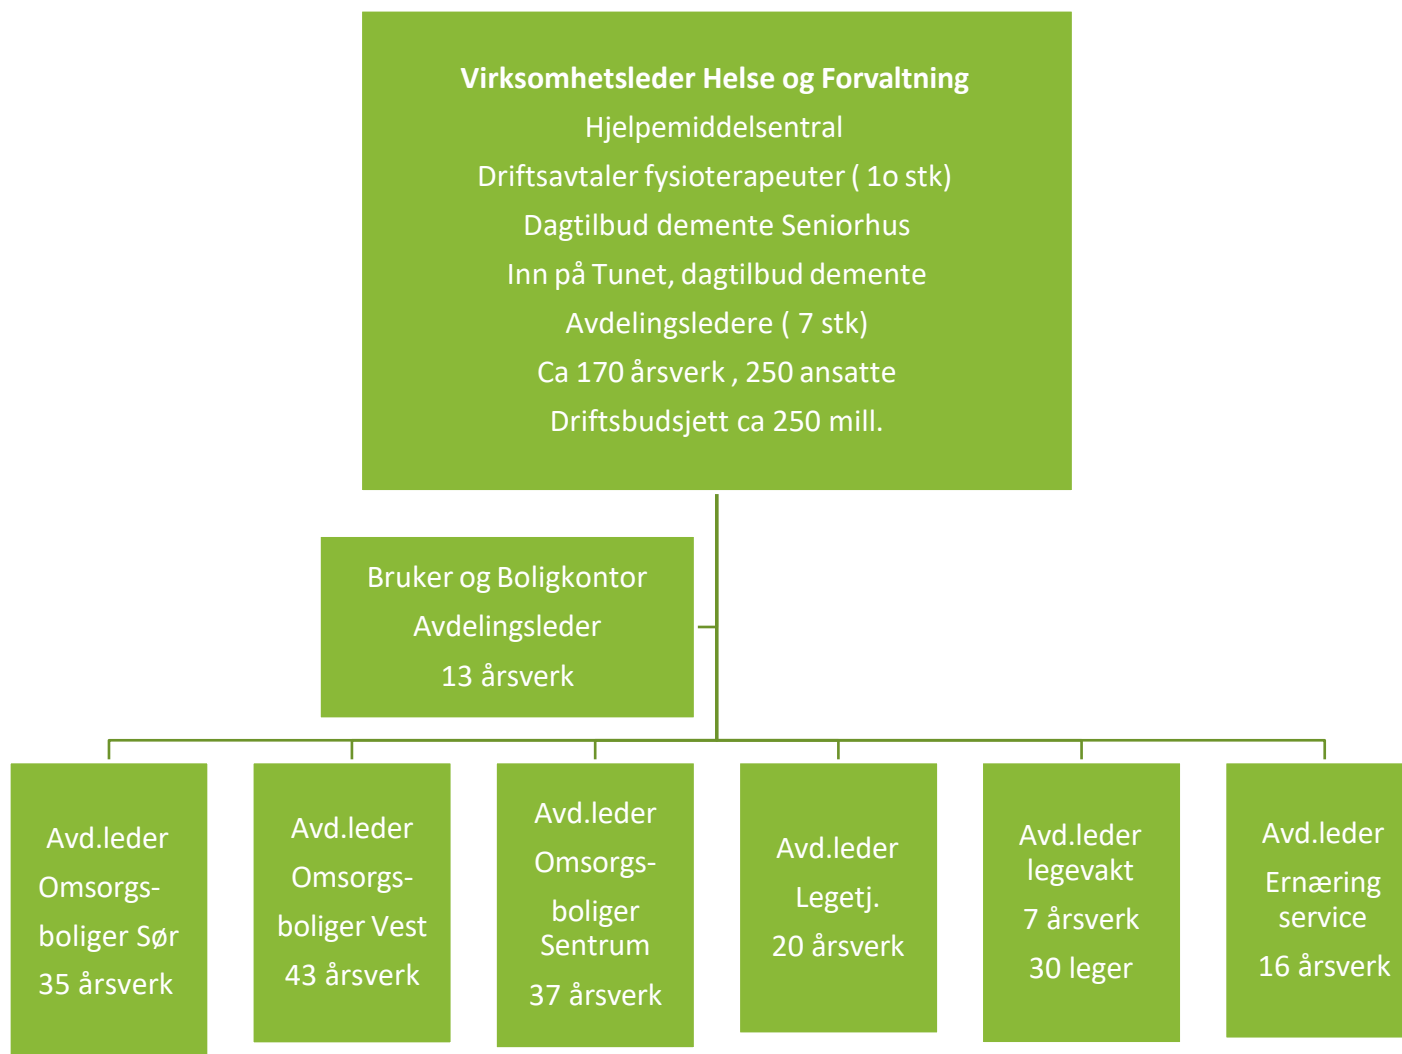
**Virksomhetsleder Helse og Forvaltning**
Hjelpemiddelsentral
Driftsavtaler fysioterapeuter ( 1o stk)
Dagtilbud demente Seniorhus
Inn på Tunet, dagtilbud demente
Avdelingsledere ( 7 stk)
Ca 170 årsverk , 250 ansatte
Driftsbudsjett ca 250 mill.

Bruker og Boligkontor
Avdelingsleder
13 årsverk

Avd.leder
Omsorgsboliger Sør
35 årsverk

Avd.leder
Omsorgsboliger Vest
43 årsverk

Avd.leder
Omsorgsboliger Sentrum
37 årsverk

Avd.leder
Legetj.
20 årsverk

Avd.leder
legevakt
7 årsverk
30 leger

Avd.leder
Ernæring service
16 årsverk